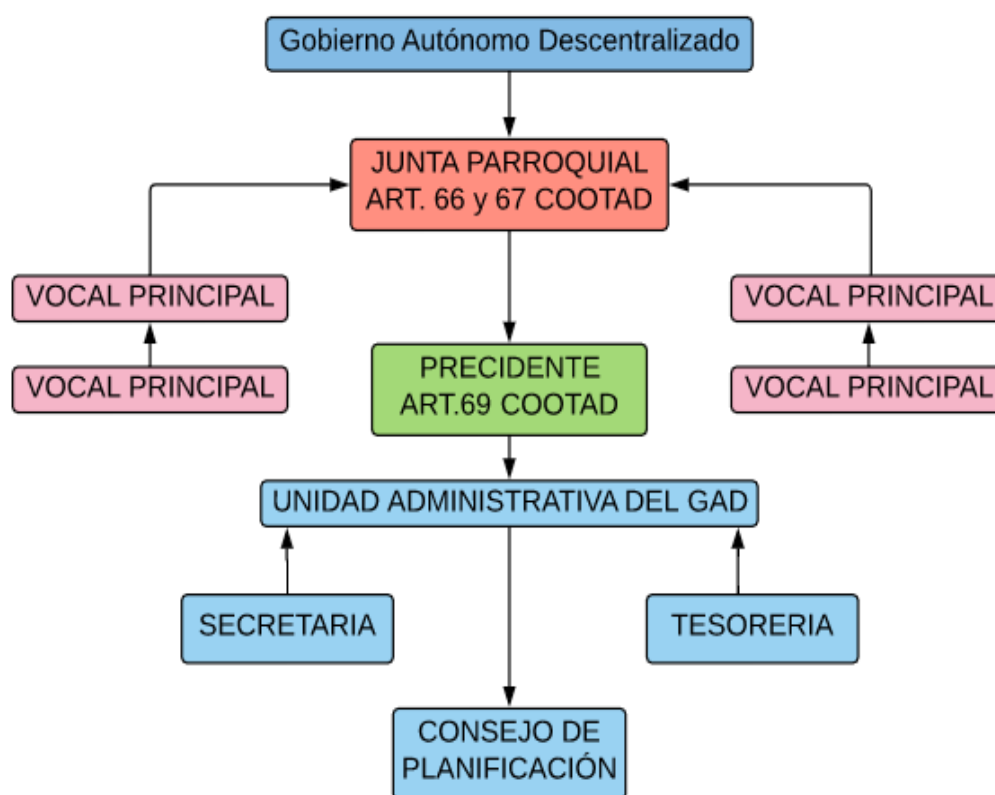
Gobierno Autónomo Descentralizado

JUNTA PARROQUIAL
ART. 66 y 67 COOTAD

VOCAL PRINCIPAL

VOCAL PRINCIPAL

VOCAL PRINCIPAL

VOCAL PRINCIPAL

PRECIDENTE
ART.69 COOTAD

UNIDAD ADMINISTRATIVA DEL GAD

SECRETARIA

TESORERIA

CONSEJO DE
PLANIFICACIÓN